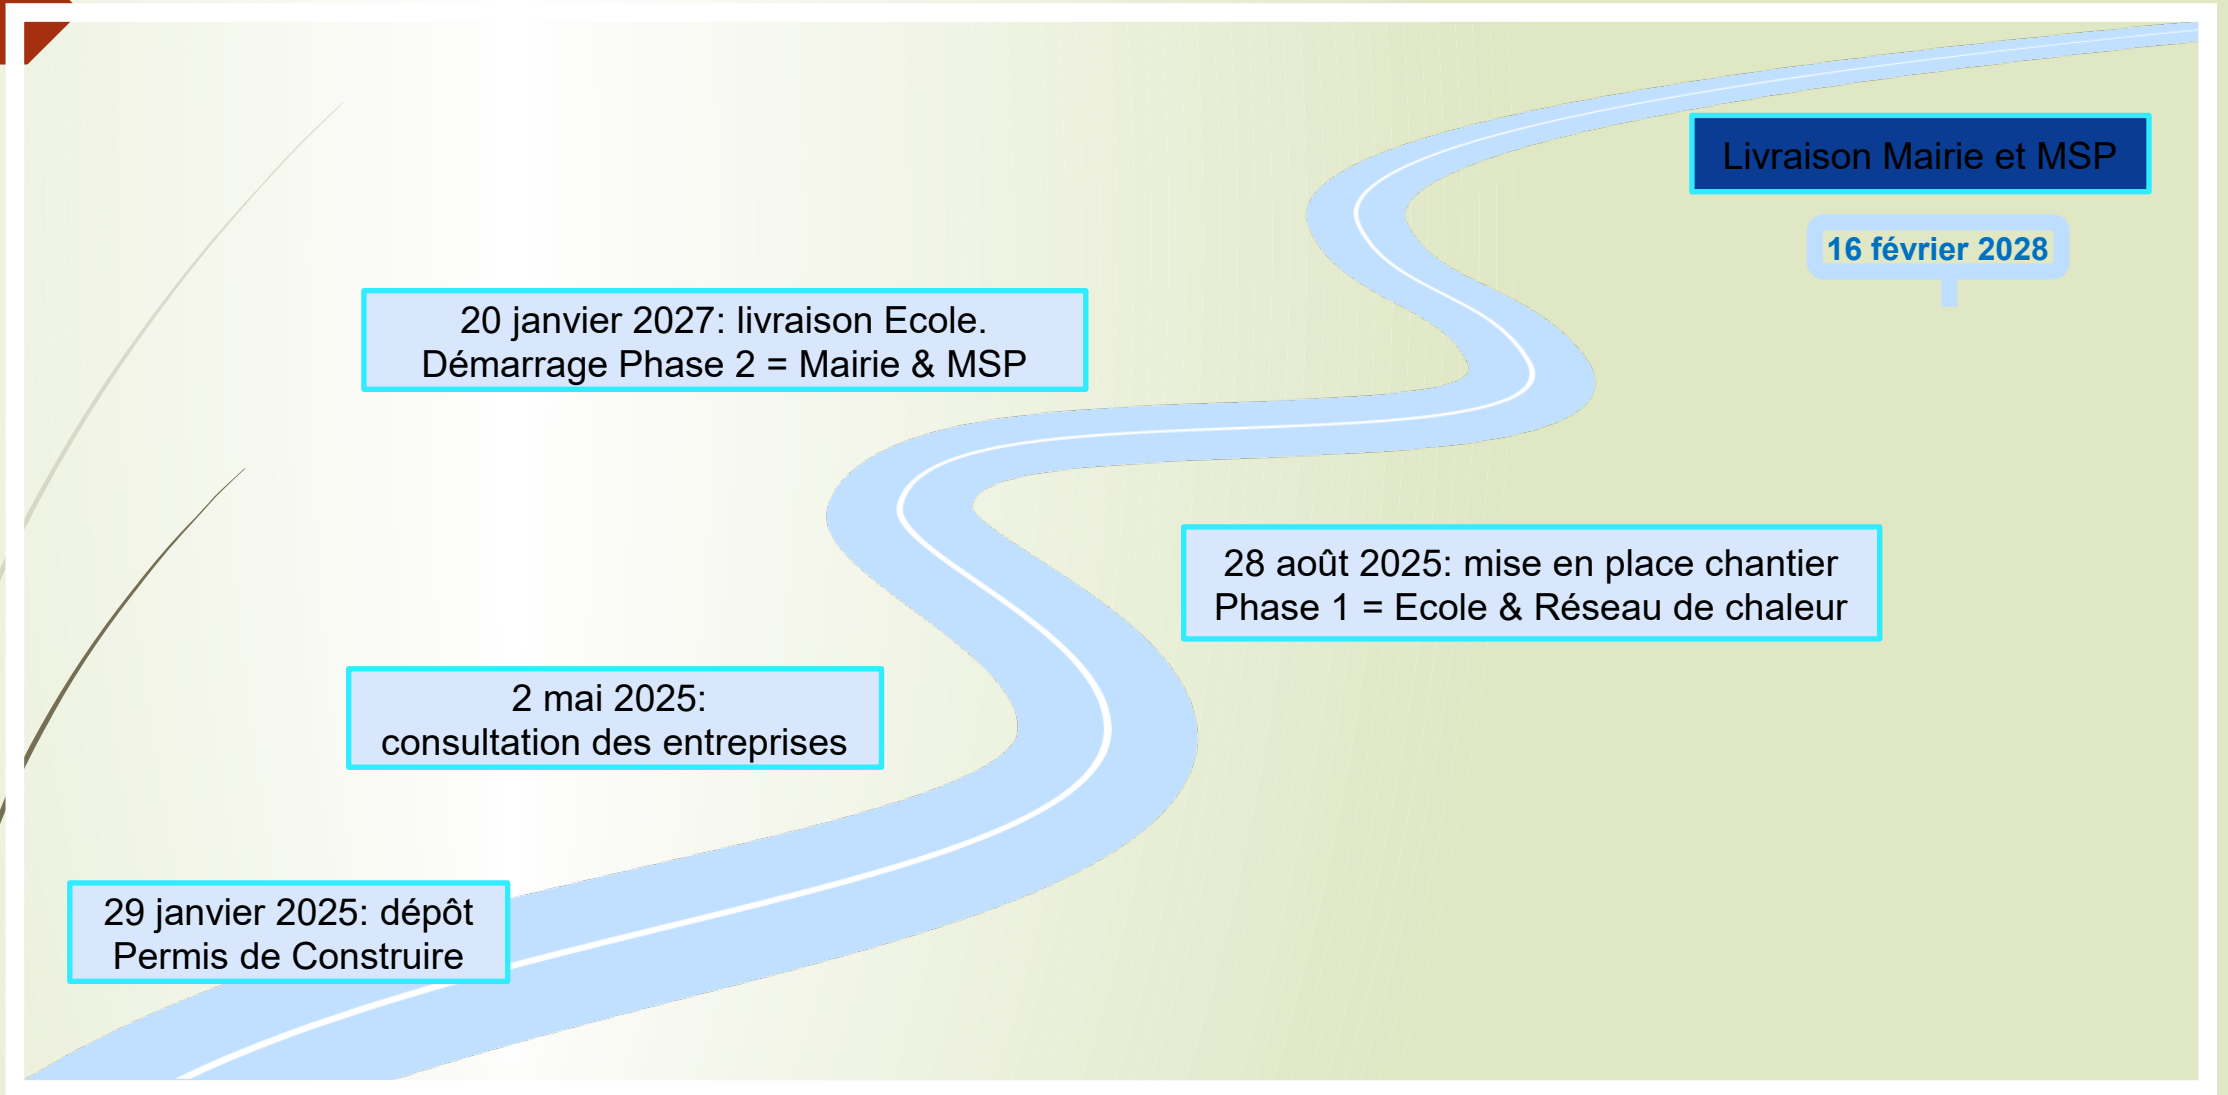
Livraison Mairie et MSP

16 février 2028

20 janvier 2027: livraison Ecole. Démarrage Phase 2 = Mairie & MSP

28 août 2025: mise en place chantier Phase 1 = Ecole & Réseau de chaleur

2 mai 2025: consultation des entreprises

29 janvier 2025: dépôt Permis de Construire